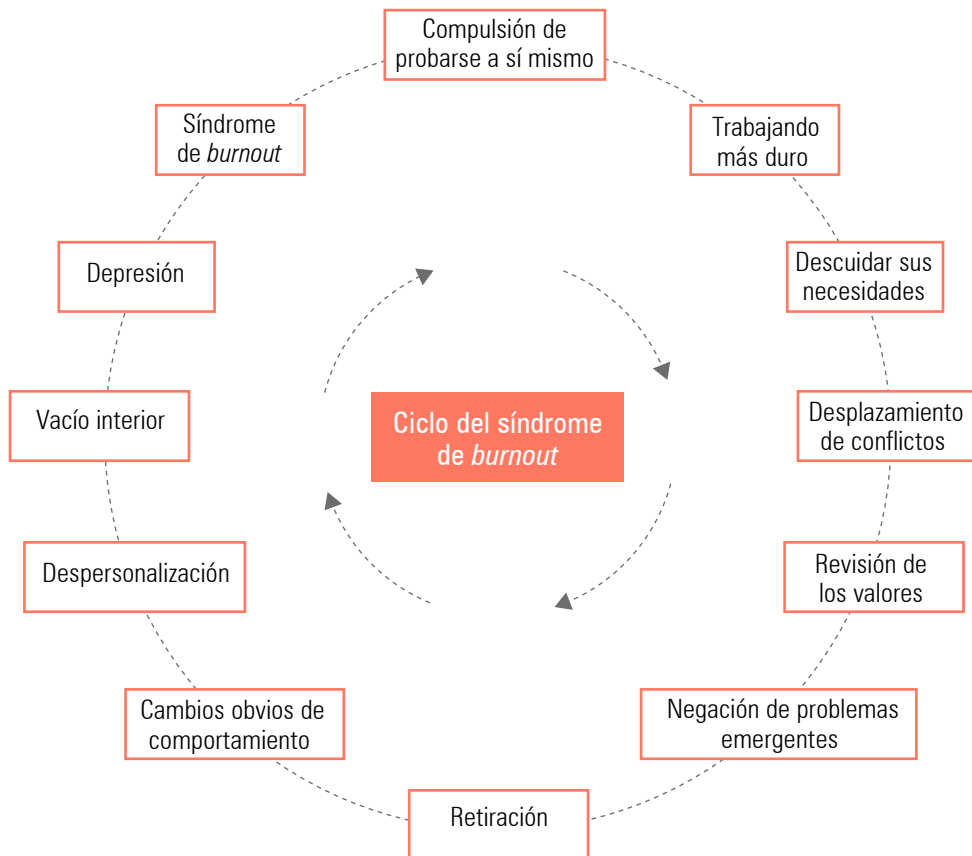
Compulsión de probarse a sí mismo

Trabajando más duro

Descuidar sus necesidades

Desplazamiento de conflictos

Revisión de los valores

Negación de problemas emergentes

Retiración

Cambios obvios de comportamiento

Despersonalización

Vacío interior

Depresión

Síndrome de *burnout*

Ciclo del síndrome de *burnout*